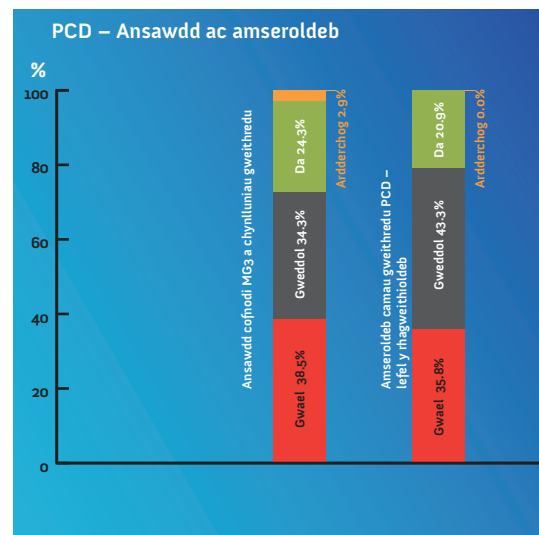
PCD – Ansawdd ac amseroldeb

%

100
80
60
40
20
0

Ansawdd cofnodi MG3 a chynlluniau gweithredu

Gwael 38.5%
Gweddol 34.3%
Da 24.3%
Ardderchog 2.9%

Amseroldeb camau gweithredu PCD – lefel y rhagweithioldeb

Gwael 35.8%
Gweddol 43.3%
Da 20.9%
Ardderchog 0.0%